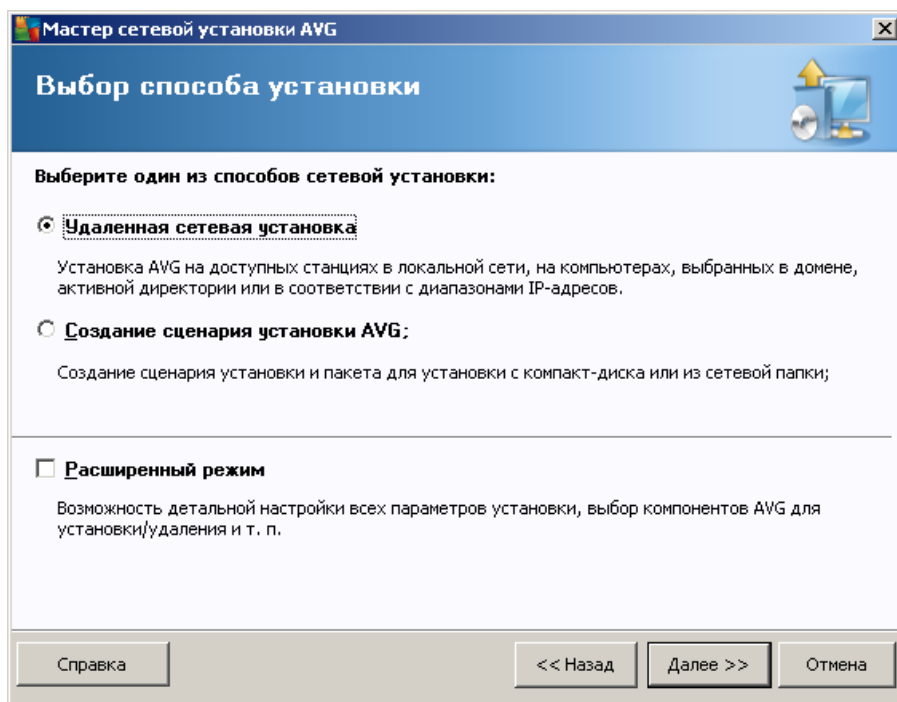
Мастер сетевой установки AVG

Выбор способа установки

Выберите один из способов сетевой установки:

Удаленная сетевая установка

Установка AVG на доступных станциях в локальной сети, на компьютерах, выбранных в домене, активной директории или в соответствии с диапазонами IP-адресов.

Создание сценария установки AVG;

Создание сценария установки и пакета для установки с компакт-диска или из сетевой папки;

Расширенный режим

Возможность детальной настройки всех параметров установки, выбор компонентов AVG для установки/удаления и т. п.

Справка

<< Назад

Далее >>

Отмена